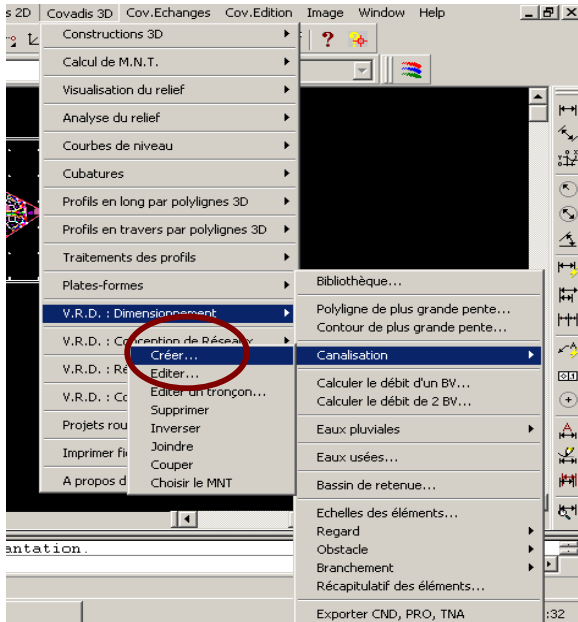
s 2D   Covadis 3D   Cov.Echanges   Cov.Edition   Image   Window   Help

Constructions 3D
Calcul de M.N.T.
Visualisation du relief
Analyse du relief
Courbes de niveau
Cubatures
Profils en long par polylignes 3D
Profils en travers par polylignes 3D
Traitements des profils
Plates-formes
V.R.D. : Dimensionnement
V.R.D. : Conception de Réseaux
V.R.D. : Ré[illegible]
V.R.D. : Co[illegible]
Projets rou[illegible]
Imprimer fi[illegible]
A propos d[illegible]

Créer...
Editer...
Editer un tronçon...
Supprimer
Inverser
Joindre
Couper
Choisir le MNT

Bibliothèque...
Polyligne de plus grande pente...
Contour de plus grande pente...
Canalisation
Calculer le débit d'un BV...
Calculer le débit de 2 BV...
Eaux pluviales
Eaux usées...
Bassin de retenue...
Echelles des éléments...
Regard
Obstacle
Branchement
Récapitulatif des éléments...
Exporter CND, PRO, TNA

antation.

:32